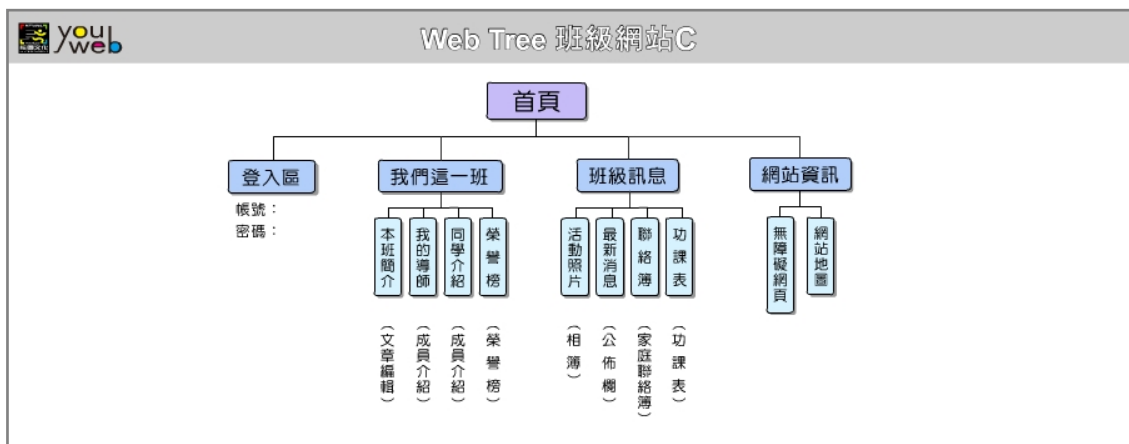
youweb

Web Tree 班級網站C

首頁

登入區

帳號：
密碼：

我們這一班

本班簡介

（文章編輯）

我的導師

（成員介紹）

同學介紹

（成員介紹）

榮譽榜

（榮譽榜）

班級訊息

活動照片

（相簿）

最新消息

（公佈欄）

聯絡簿

（家庭聯絡簿）

功課表

（功課表）

網站資訊

無障礙網頁

網站地圖